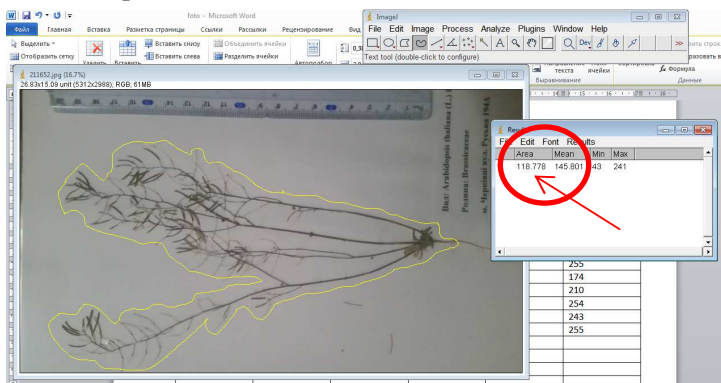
foto - Microsoft Word

Файл Главная Вставка Разметка страницы Ссылки Рассылки Рецензирование Вид

Выделить
Отобразить сетку
Удалить
Вставить снизу
Вставить слева
Объединить ячейки
Разделить ячейки
Автоподбор
Выравнивание
Данные
Формула

ImageJ
File Edit Image Process Analyze Plugins Window Help
Text tool (double-click to configure)

211652.jpg (16.7%)
26.83x15.09 unit (5312x2988); RGB; 61MB

Вид: Arabidopsis thaliana (L.)
Родина: Brassicaceae
м. Чернівці вул. Руська 1941

Results
File Edit Font Results

| | Area | Mean | Min | Max |
|---|---|---|---|---|
| 1 | 118.778 | 145.801 | 43 | 241 |

255
174
210
254
243
255